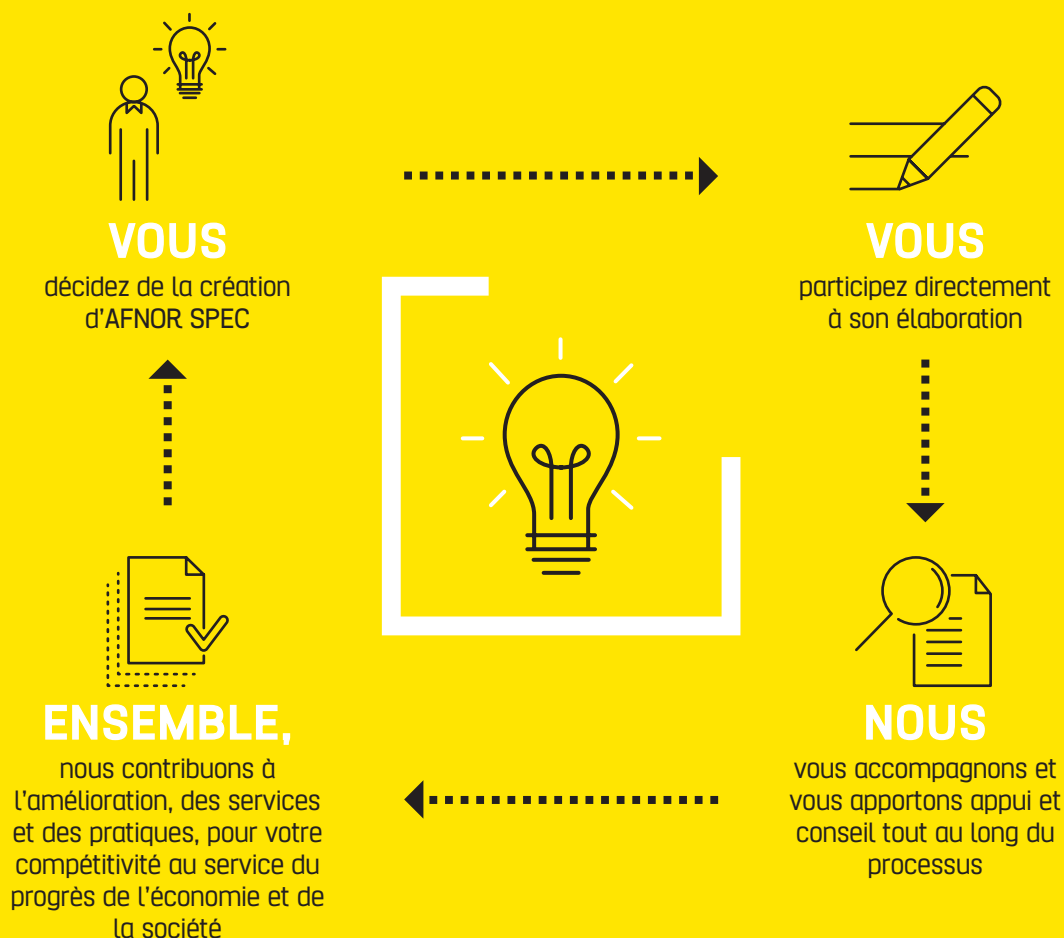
VOUS
décidez de la création d'AFNOR SPEC

VOUS
participez directement à son élaboration

NOUS
vous accompagnons et vous apportons appui et conseil tout au long du processus

ENSEMBLE,
nous contribuons à l'amélioration, des services et des pratiques, pour votre compétitivité au service du progrès de l'économie et de la société